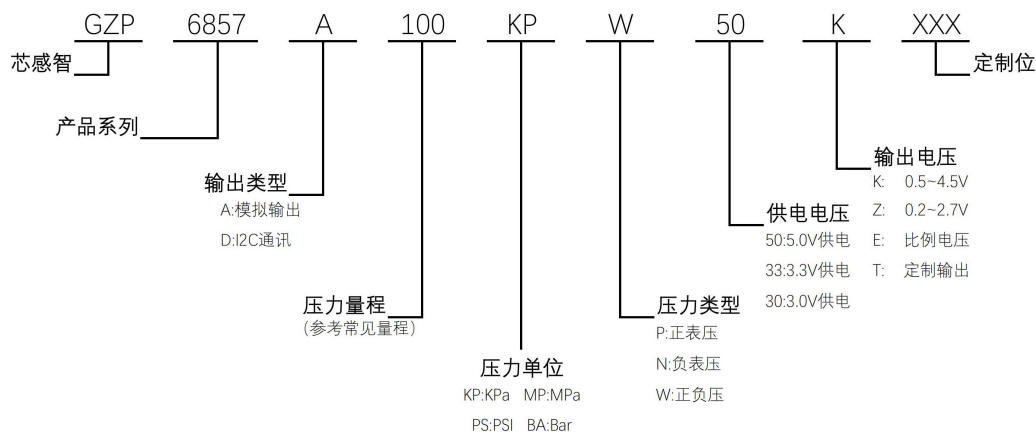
GZP 6857 A 100 KP W 50 K XXX

芯感智

定制位

产品系列

输出电压
K: 0.5~4.5V
Z: 0.2~2.7V
E: 比例电压
T: 定制输出

供电电压
50:5.0V供电
33:3.3V供电
30:3.0V供电

输出类型
A:模拟输出
D:I2C通讯

压力量程
(参考常见量程)

压力类型
P:正表压
N:负表压
W:正负压

压力单位
KP:KPa MP:MPa
PS:PSI BA:Bar